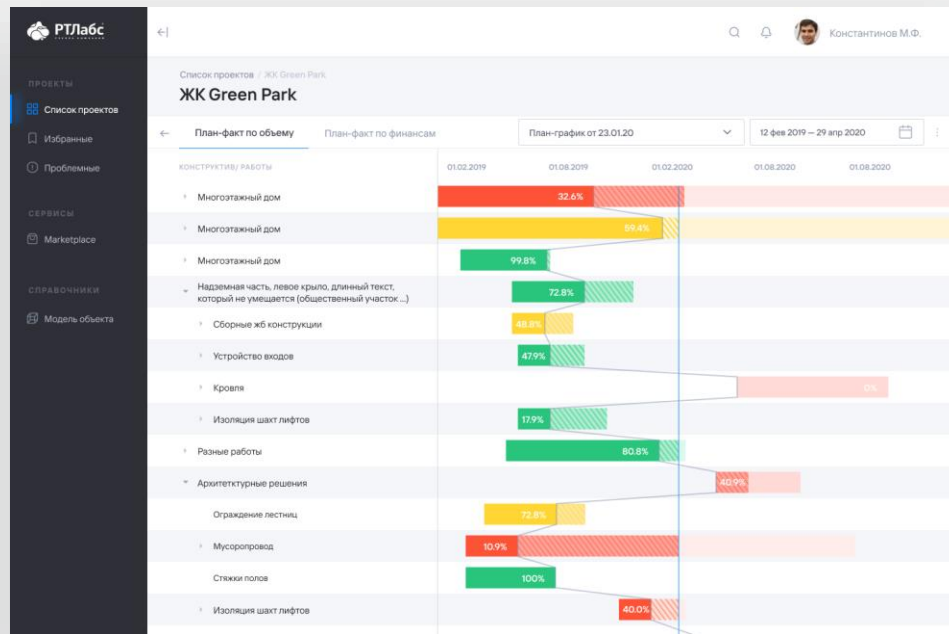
РТЛабс

ПРОЕКТЫ
Список проектов
Избранные
Проблемные

СЕРВИСЫ
Marketplace

СПРАВОЧНИКИ
Модель объекта

Константинов М.Ф.

Список проектов / ЖК Green Park
ЖК Green Park

План-факт по объему
План-факт по финансам
План-график от 23.01.20
12 фев 2019 — 29 апр 2020

КОНСТРУКТИВ/ РАБОТЫ
01.02.2019
01.08.2019
01.02.2020
01.08.2020
01.08.2020

Многоэтажный дом 32.6%
Многоэтажный дом 59.4%
Многоэтажный дом 99.8%
Надземная часть, левое крыло, длинный текст, который не умещается (общественный участок ...) 72.8%
Сборные жб конструкции 48.8%
Устройство входов 47.9%
Кровля 0%
Изоляция шахт лифтов 17.9%
Разные работы 80.8%
Архитектурные решения 40.9%
Ограждение лестниц 72.8%
Мусоропровод 10.9%
Стяжки полов 100%
Изоляция шахт лифтов 40.0%